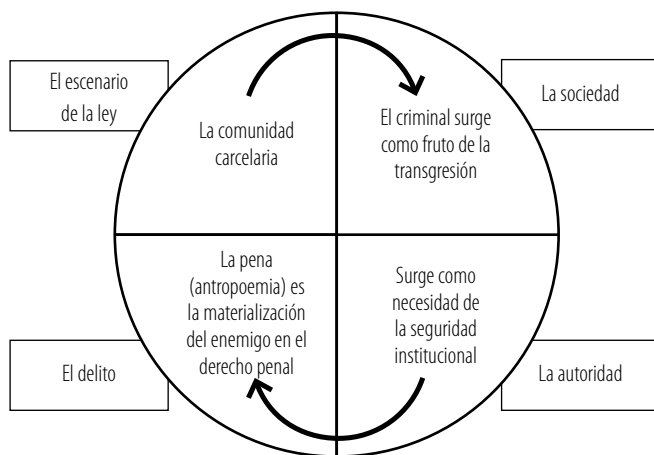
El escenario de la ley

La comunidad carcelaria

El criminal surge como fruto de la transgresión

La sociedad

La pena (antropoemia) es la materialización del enemigo en el derecho penal

Surge como necesidad de la seguridad institucional

El delito

La autoridad